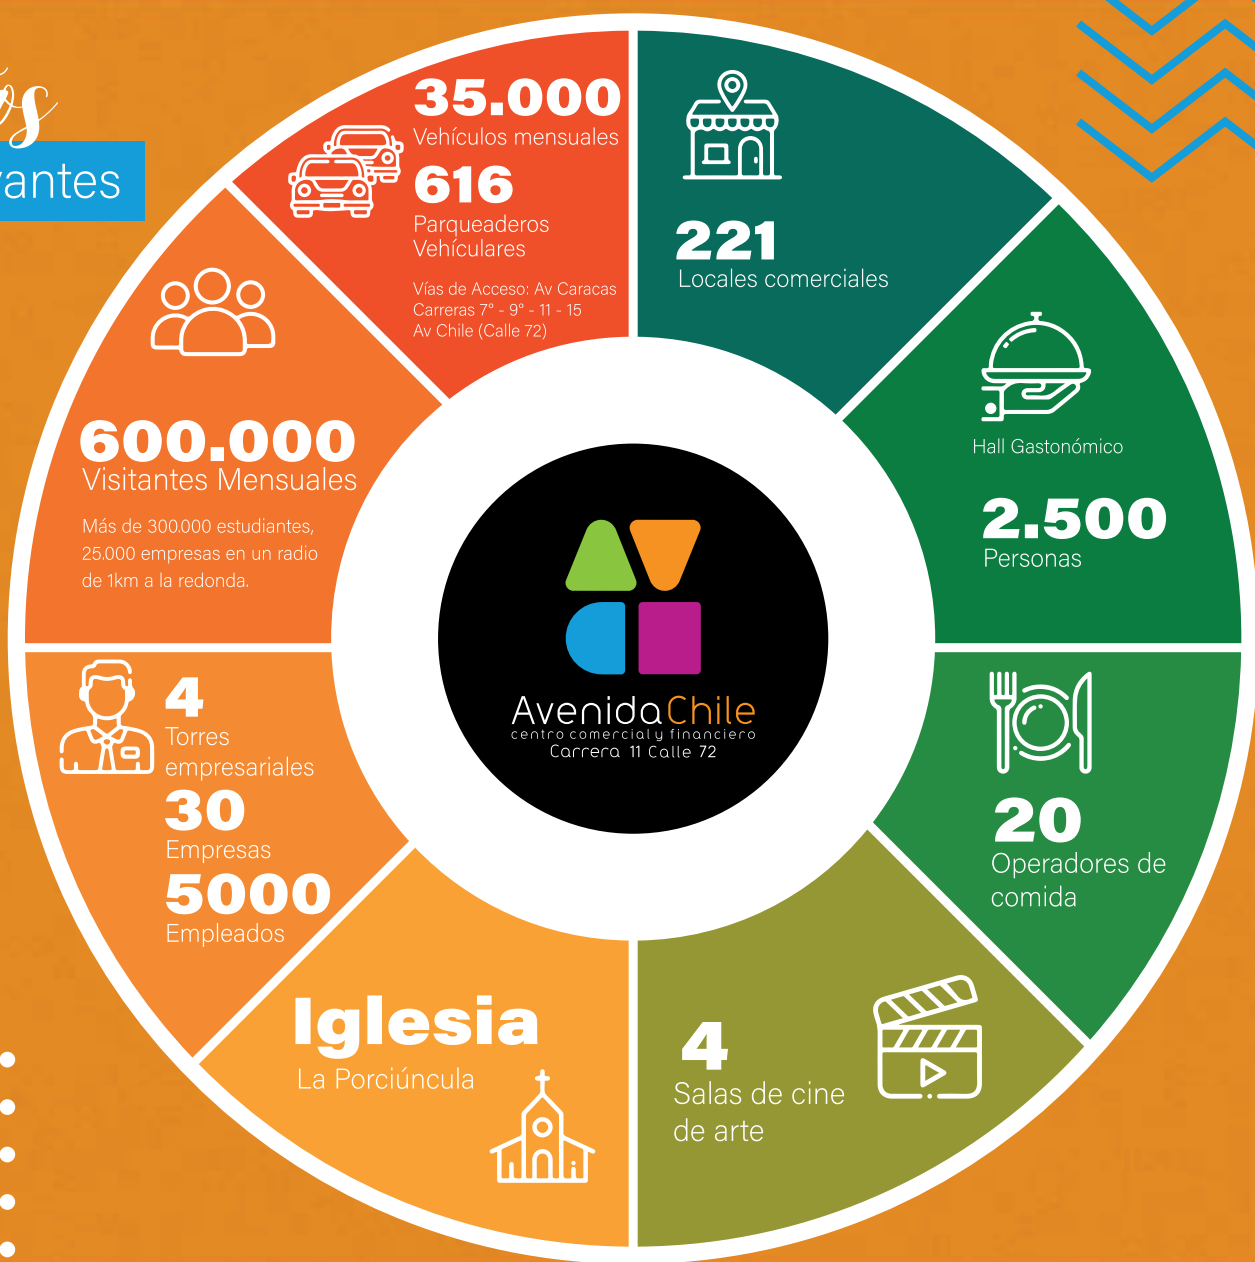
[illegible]os
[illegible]antes

35.000
Vehículos mensuales
616
Parqueaderos Vehículares
Vías de Acceso: Av Caracas Carreras 7° - 9° - 11 - 15 Av Chile (Calle 72)

221
Locales comerciales

Hall Gastonómico
2.500
Personas

20
Operadores de comida

4
Salas de cine de arte

Iglesia
La Porciúncula

4
Torres empresariales
30
Empresas
5000
Empleados

600.000
Visitantes Mensuales
Más de 300.000 estudiantes, 25.000 empresas en un radio de 1km a la redonda.

AvenidaChile
centro comercial y financiero
Carrera 11 Calle 72